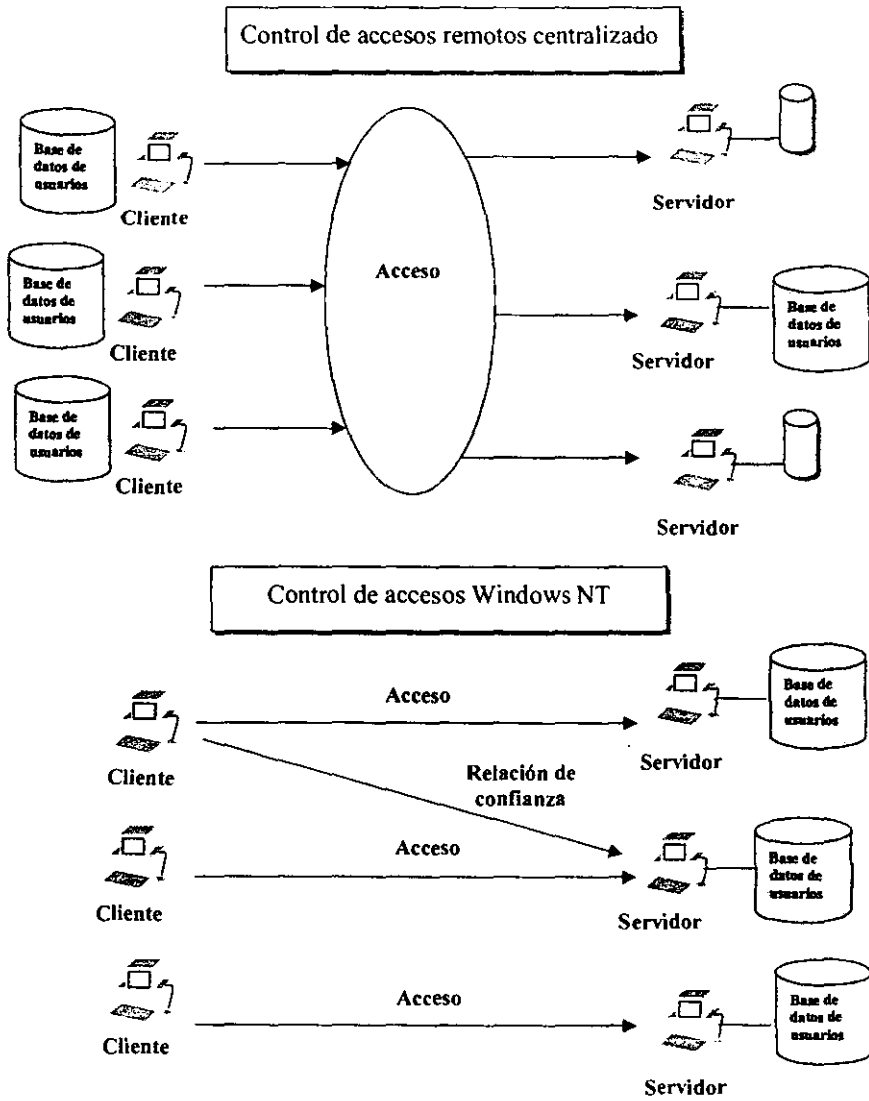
Control de accesos remotos centralizado

Base de datos de usuarios

Cliente

Base de datos de usuarios

Cliente

Base de datos de usuarios

Cliente

Acceso

Servidor

Servidor

Base de datos de usuarios

Servidor

Control de accesos Windows NT

Acceso

Base de datos de usuarios

Cliente

Servidor

Relación de confianza

Acceso

Base de datos de usuarios

Cliente

Servidor

Acceso

Base de datos de usuarios

Cliente

Servidor